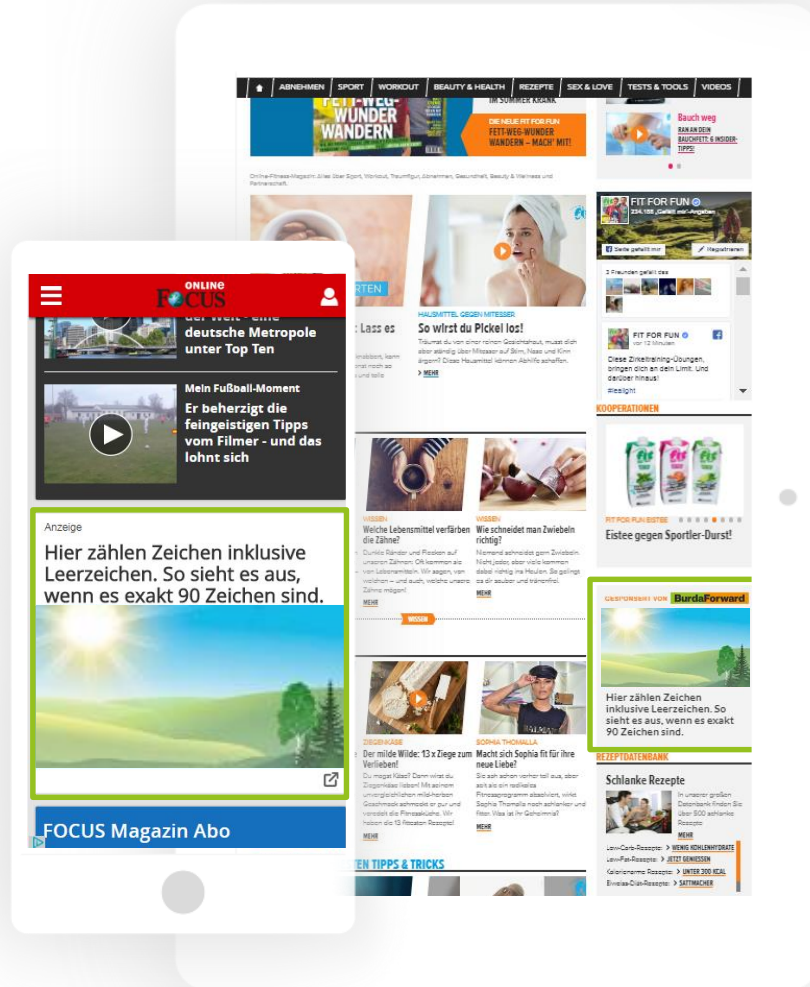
ABNEHMEN | SPORT | WORKOUT | BEAUTY & HEALTH | REZEPTE | SEX & LOVE | TESTS & TOOLS | VIDEOS

FETT-WEG-WUNDER WANDERN

IM SOMMER KRANK

DIE NEUE FIT FOR FUN
FETT-WEG-WUNDER WANDERN – MACH' MIT!

Bauch weg
RAN AN DEIN BAUCHFETT: 6 INSIDER-TIPPS!

FIT FOR FUN
234.188 „Gefällt mir"-Angaben
Seite gefällt mir
Registrieren

3 Freunden gefällt das

FIT FOR FUN
vor 12 Minuten
Diese Zirkeltraining-Übungen, bringen dich an dein Limit. Und darüber hinaus!

HAUSMITTEL GEGEN MITESSER
So wirst du Pickel los!
> MEHR

KOOPERATIONEN

FIT FOR FUN EISTEE
Eistee gegen Sportler-Durst!

WISSEN
Welche Lebensmittel verfärben die Zähne?
MEHR

WISSEN
Wie schneidet man Zwiebeln richtig?
MEHR

WISSEN

ZIEGENKÄSE
Der milde Wilde: 13 x Ziege zum Verlieben!
MEHR

SOPHIA THOMALLA
Macht sich Sophia fit für ihre neue Liebe?
MEHR

TEN TIPPS & TRICKS

GESPONSERT VON BurdaForward
Hier zählen Zeichen inklusive Leerzeichen. So sieht es aus, wenn es exakt 90 Zeichen sind.

REZEPTDATENBANK
Schlanke Rezepte
In unserer großen Datenbank finden Sie über 500 schlanke Rezepte
MEHR
Low-Carb-Rezepte: > WENIG KOHLENHYDRATE
Low-Fat-Rezepte: > JETZT GENIESSEN
Kalorienarme Rezepte: > UNTER 300 KCAL
Eiweiss-Diät-Rezepte: > SATTMACHER

ONLINE FOCUS

der Welt - eine deutsche Metropole unter Top Ten

Mein Fußball-Moment
Er beherzigt die feingeistigen Tipps vom Filmer - und das lohnt sich

Anzeige
Hier zählen Zeichen inklusive Leerzeichen. So sieht es aus, wenn es exakt 90 Zeichen sind.

FOCUS Magazin Abo